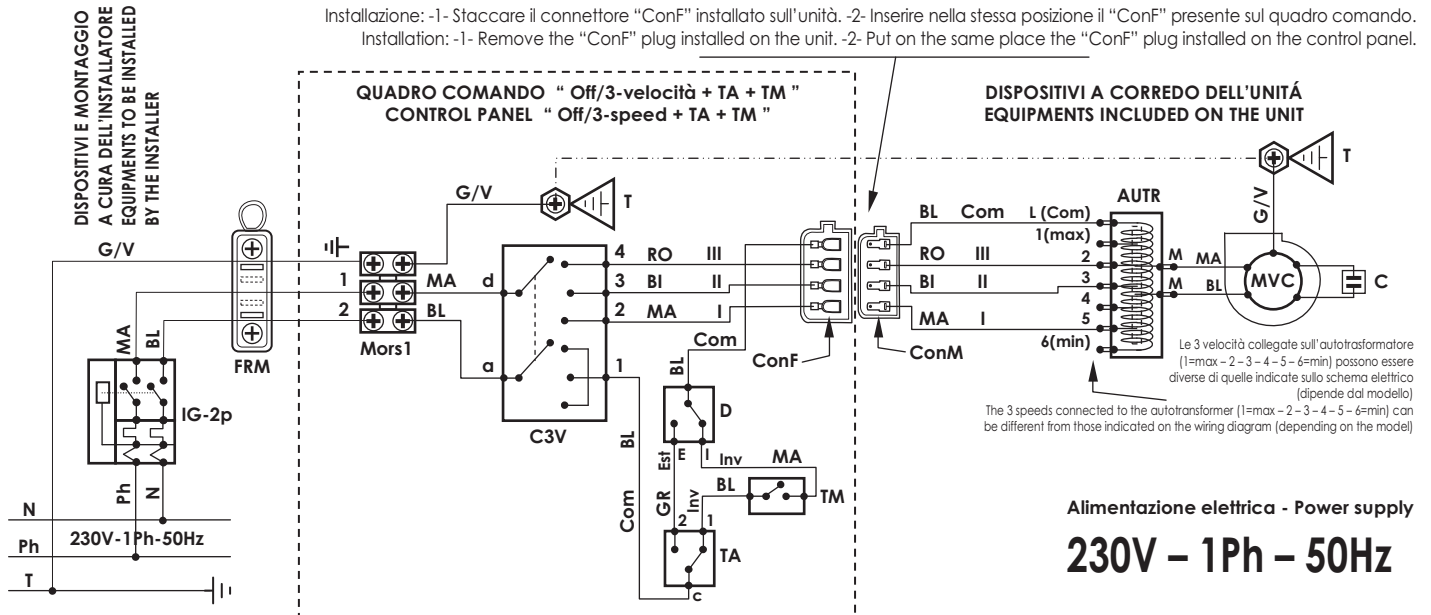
DISPOSITIVI E MONTAGGIO A CURA DELL'INSTALLATORE EQUIPMENTS TO BE INSTALLED BY THE INSTALLER

Installazione: -1- Staccare il connettore "ConF" installato sull'unità. -2- Inserire nella stessa posizione il "ConF" presente sul quadro comando.
Installation: -1- Remove the "ConF" plug installed on the unit. -2- Put on the same place the "ConF" plug installed on the control panel.

QUADRO COMANDO " Off/3-velocità + TA + TM "
CONTROL PANEL " Off/3-speed + TA + TM "

DISPOSITIVI A CORREDO DELL'UNITÁ
EQUIPMENTS INCLUDED ON THE UNIT

G/V
T
G/V
T
AUTR
G/V
BL Com L (Com)
1(max)
RO III 2
BI II 3
4
MA I 5
6(min)
M MA
M BL
MVC
C
4 RO III
3 BI II
2 MA I
1
1 MA d
2 BL
a
Mors1
FRM
C3V
Com
BL
ConF
ConM
D
Est E I Inv MA
BL
TM
GR Inv
2 1
TA
c
Com
BL
MA BL
IG-2p
Ph N
N
Ph
T
230V-1Ph-50Hz

Le 3 velocità collegate sull'autotrasformatore (1=max – 2 – 3 – 4 – 5 – 6=min) possono essere diverse di quelle indicate sullo schema elettrico (dipende dal modello)
The 3 speeds connected to the autotransformer (1=max – 2 – 3 – 4 – 5 – 6=min) can be different from those indicated on the wiring diagram (depending on the model)

Alimentazione elettrica - Power supply
230V – 1Ph – 50Hz